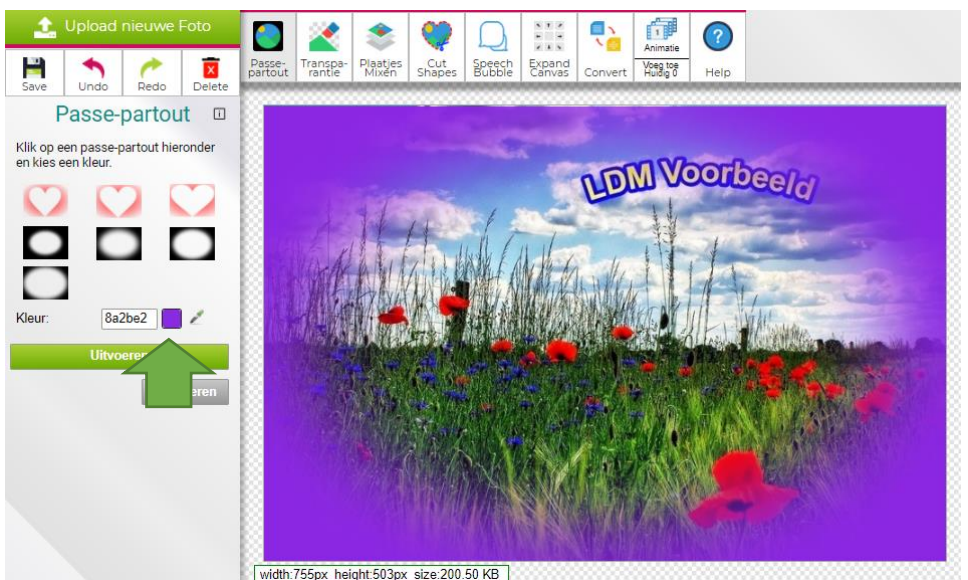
Upload nieuwe Foto

Save Undo Redo Delete

Passe-partout Transparantie Plaatjes Mixen Cut Shapes Speech Bubble Expand Canvas Convert Animatie Voeg toe Huidig 0 Help

Passe-partout

Klik op een passe-partout hieronder en kies een kleur.

Kleur: 8a2be2

Uitvoeren

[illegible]eren

LDM Voorbeeld

width:755px height:503px size:200.50 KB